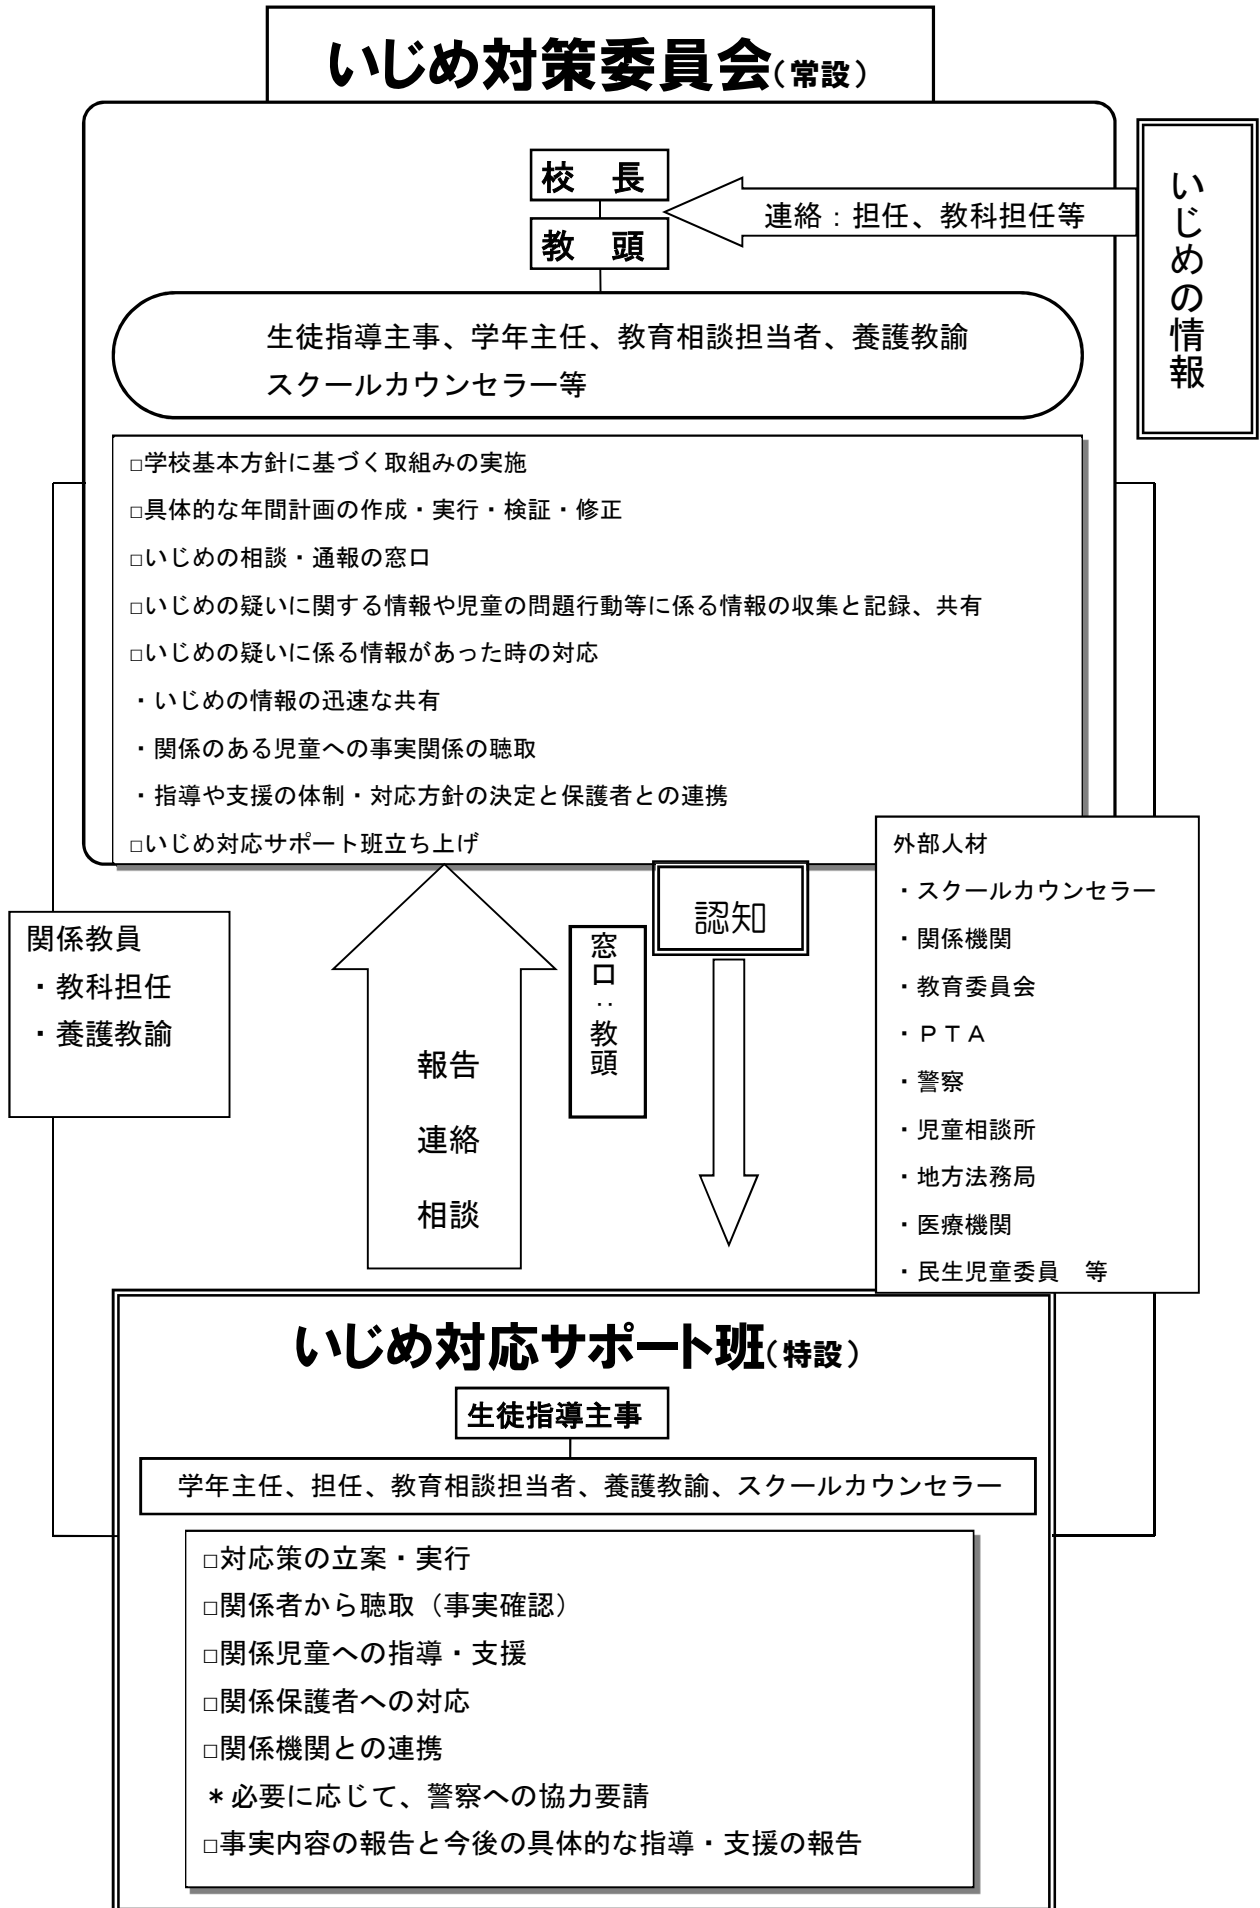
いじめ対策委員会（常設）

校　長

教　頭

連絡：担任、教科担任等

いじめの情報

生徒指導主事、学年主任、教育相談担当者、養護教諭
スクールカウンセラー等

□学校基本方針に基づく取組みの実施
□具体的な年間計画の作成・実行・検証・修正
□いじめの相談・通報の窓口
□いじめの疑いに関する情報や児童の問題行動等に係る情報の収集と記録、共有
□いじめの疑いに係る情報があった時の対応
・いじめの情報の迅速な共有
・関係のある児童への事実関係の聴取
・指導や支援の体制・対応方針の決定と保護者との連携
□いじめ対応サポート班立ち上げ

外部人材
・スクールカウンセラー
・関係機関
・教育委員会
・ＰＴＡ
・警察
・児童相談所
・地方法務局
・医療機関
・民生児童委員　等

関係教員
・教科担任
・養護教諭

報告
連絡
相談

窓口：教頭

認知

いじめ対応サポート班（特設）

生徒指導主事

学年主任、担任、教育相談担当者、養護教諭、スクールカウンセラー

□対応策の立案・実行
□関係者から聴取（事実確認）
□関係児童への指導・支援
□関係保護者への対応
□関係機関との連携
＊必要に応じて、警察への協力要請
□事実内容の報告と今後の具体的な指導・支援の報告